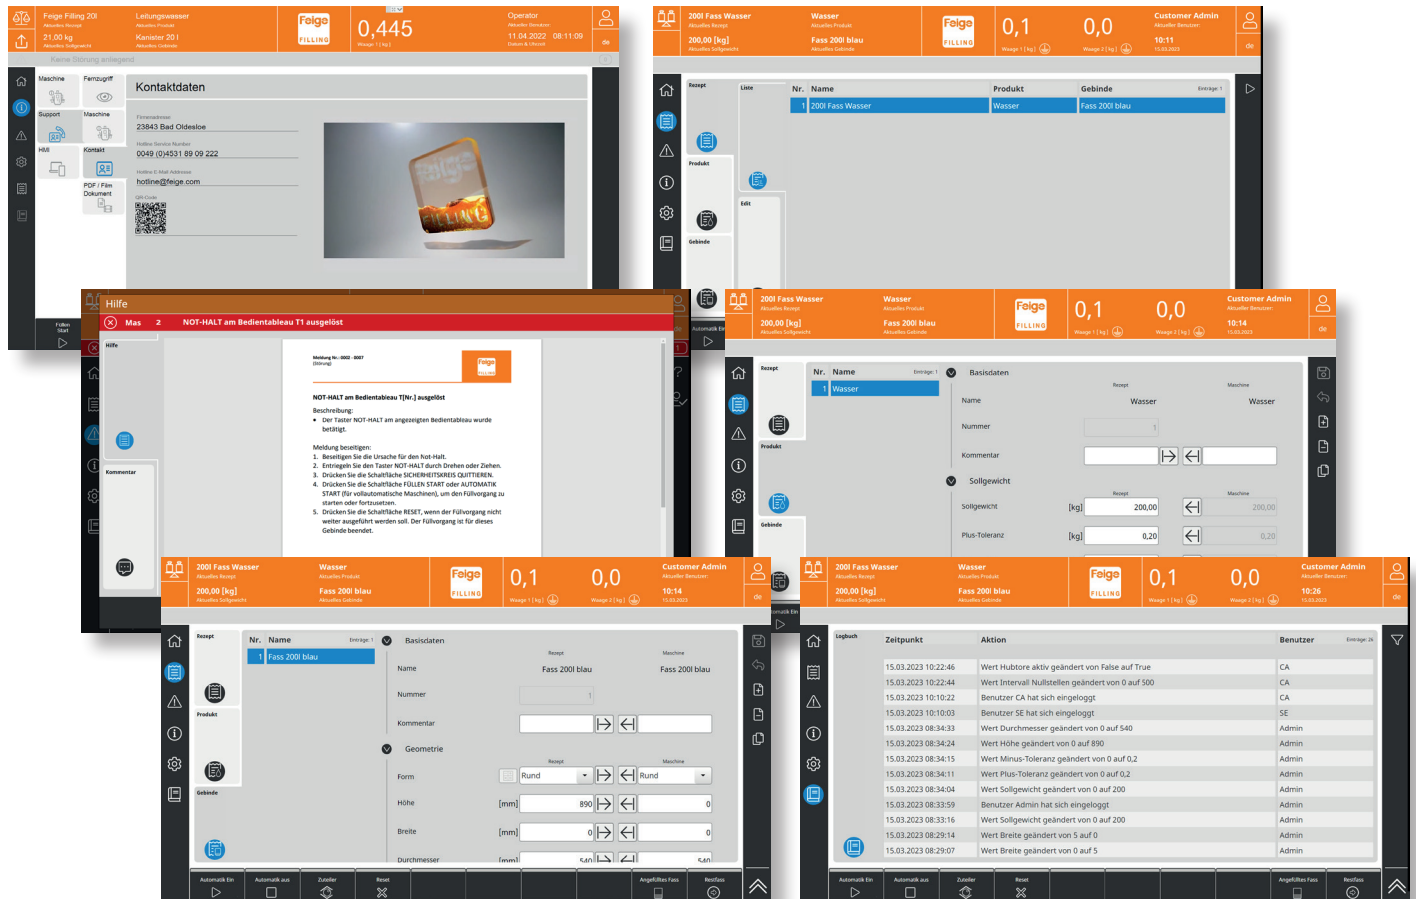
Feige Filling 20l
Aktuelles Rezept
21,00 kg
Aktuelles Sollgewicht
Leitungswasser
Aktuelles Produkt
Kanister 20 l
Aktuelles Gebinde
Feige FILLING
0,445
Waage 1 [kg]
Operator
Aktueller Benutzer
11.04.2022 08:11:09
Datum & Uhrzeit
de
Keine Störung anliegend
Maschine
Fernzugriff
Support
Maschine
HMI
Kontakt
PDF / Film Dokument
Kontaktdaten
Firmenadresse
23843 Bad Oldesloe
Hotline Service Number
0049 (0)4531 89 09 222
Hotline E-Mail Addresse
hotline@feige.com
QR-Code
Füllen Start

200l Fass Wasser
Aktuelles Rezept
200,00 [kg]
Aktuelles Sollgewicht
Wasser
Aktuelles Produkt
Fass 200l blau
Aktuelles Gebinde
Feige FILLING
0,1
Waage 1 [kg]
0,0
Waage 2 [kg]
Customer Admin
Aktueller Benutzer
10:11
15.03.2023
de
Rezept
Liste
Produkt
Edit
Gebinde
Automatik Ein
Einträge: 1
| Nr. | Name | Produkt | Gebinde |
|---|---|---|---|
| 1 | 200l Fass Wasser | Wasser | Fass 200l blau |

Hilfe
Mas 2 NOT-HALT am Bedientableau T1 ausgelöst
Hilfe
Kommentar
Meldung Nr.: 0002 - 0007
(Störung)
NOT-HALT am Bedientableau T[Nr.] ausgelöst
Beschreibung:
• Der Taster NOT-HALT am angezeigten Bedientableau wurde betätigt.
Meldung beseitigen:
1. Beseitigen Sie die Ursache für den Not-Halt.
2. Entriegeln Sie den Taster NOT-HALT durch Drehen oder Ziehen.
3. Drücken Sie die Schaltfläche SICHERHEITSKREIS QUITTIEREN.
4. Drücken Sie die Schaltfläche FÜLLEN START oder AUTOMATIK START (für vollautomatische Maschinen), um den Füllvorgang zu starten oder fortzusetzen.
5. Drücken Sie die Schaltfläche RESET, wenn der Füllvorgang nicht weiter ausgeführt werden soll. Der Füllvorgang ist für dieses Gebinde beendet.

200l Fass Wasser
Aktuelles Rezept
200,00 [kg]
Aktuelles Sollgewicht
Wasser
Aktuelles Produkt
Fass 200l blau
Aktuelles Gebinde
Feige FILLING
0,1
Waage 1 [kg]
0,0
Waage 2 [kg]
Customer Admin
Aktueller Benutzer
10:14
15.03.2023
de
Rezept
Produkt
Gebinde
Nr. Name Einträge: 1
1 Wasser
Basisdaten
Rezept Maschine
Name Wasser Wasser
Nummer 1
Kommentar
Sollgewicht
Sollgewicht [kg] 200,00 200,00
Plus-Toleranz [kg] 0,20 0,20

200l Fass Wasser
Aktuelles Rezept
200,00 [kg]
Aktuelles Sollgewicht
Wasser
Aktuelles Produkt
Fass 200l blau
Aktuelles Gebinde
Feige FILLING
0,1
Waage 1 [kg]
0,0
Waage 2 [kg]
Customer Admin
Aktueller Benutzer
10:14
15.03.2023
de
Rezept
Produkt
Gebinde
Nr. Name Einträge: 1
1 Fass 200l blau
Basisdaten
Rezept Maschine
Name Fass 200l blau Fass 200l blau
Nummer 1
Kommentar
Geometrie
Form Rund Rund
Höhe [mm] 890 0
Breite [mm] 0 0
Durchmesser [mm] 540 540
Automatik Ein
Automatik aus
Zuteiler
Reset
Angefülltes Fass
Restfass

200l Fass Wasser
Aktuelles Rezept
200,00 [kg]
Aktuelles Sollgewicht
Wasser
Aktuelles Produkt
Fass 200l blau
Aktuelles Gebinde
Feige FILLING
0,1
Waage 1 [kg]
0,0
Waage 2 [kg]
Customer Admin
Aktueller Benutzer
10:26
15.03.2023
de
Logbuch
Einträge: 26
| Zeitpunkt | Aktion | Benutzer |
|---|---|---|
| 15.03.2023 10:22:46 | Wert Hubtore aktiv geändert von False auf True | CA |
| 15.03.2023 10:22:44 | Wert Intervall Nullstellen geändert von 0 auf 500 | CA |
| 15.03.2023 10:10:22 | Benutzer CA hat sich eingeloggt | CA |
| 15.03.2023 10:10:03 | Benutzer SE hat sich eingeloggt | SE |
| 15.03.2023 08:34:33 | Wert Durchmesser geändert von 0 auf 540 | Admin |
| 15.03.2023 08:34:24 | Wert Höhe geändert von 0 auf 890 | Admin |
| 15.03.2023 08:34:15 | Wert Minus-Toleranz geändert von 0 auf 0,2 | Admin |
| 15.03.2023 08:34:11 | Wert Plus-Toleranz geändert von 0 auf 0,2 | Admin |
| 15.03.2023 08:34:04 | Wert Sollgewicht geändert von 0 auf 200 | Admin |
| 15.03.2023 08:33:59 | Benutzer Admin hat sich eingeloggt | Admin |
| 15.03.2023 08:33:16 | Wert Sollgewicht geändert von 0 auf 200 | Admin |
| 15.03.2023 08:29:14 | Wert Breite geändert von 5 auf 0 | Admin |
| 15.03.2023 08:29:07 | Wert Breite geändert von 0 auf 5 | Admin |
Automatik Ein
Automatik aus
Zuteiler
Reset
Angefülltes Fass
Restfass